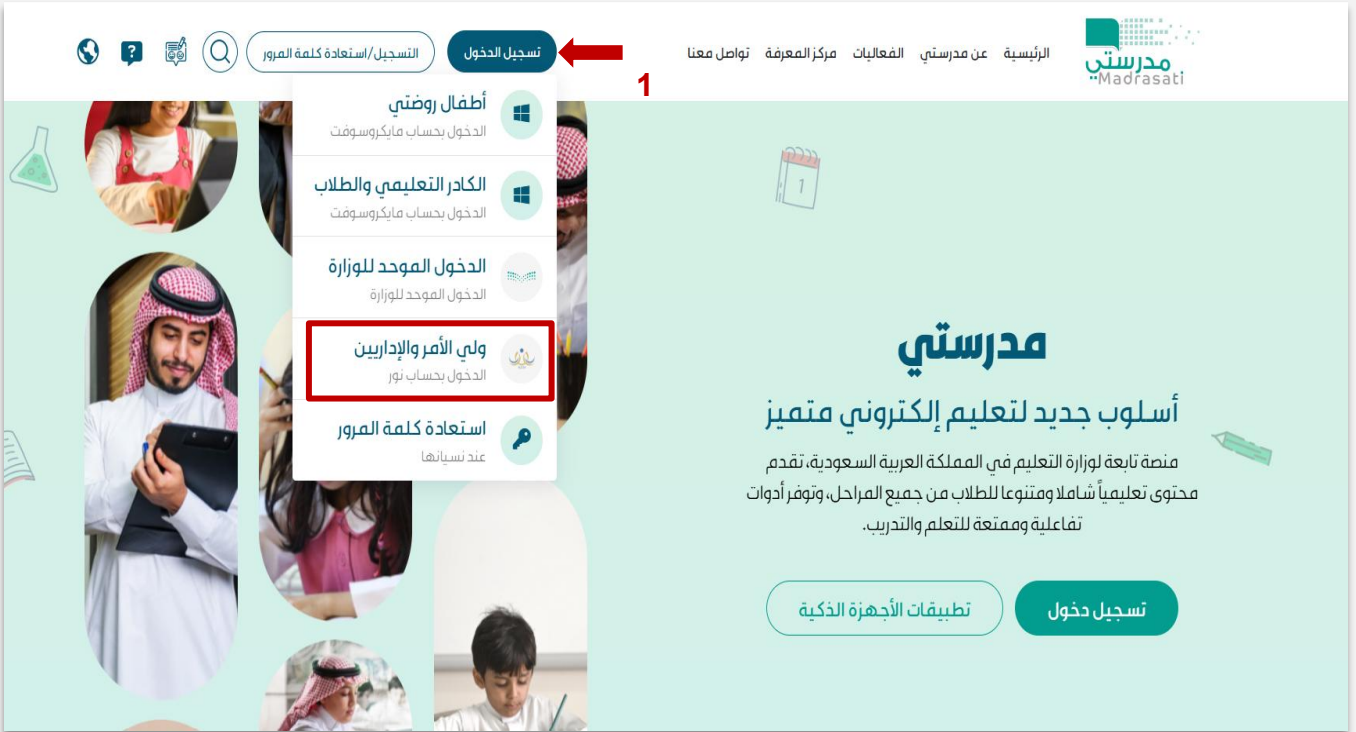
مدرستي
Madrasati

الرئيسية عن مدرستي الفعاليات مركز المعرفة تواصل معنا

1

تسجيل الدخول
التسجيل/استعادة كلمة المرور

أطفال روضتي
الدخول بحساب مايكروسوفت

الكادر التعليمي والطلاب
الدخول بحساب مايكروسوفت

الدخول الموحد للوزارة
الدخول الموحد للوزارة

ولي الأمر والإداريين
الدخول بحساب نور

استعادة كلمة المرور
عند نسيانها

1

مدرستي

أسلوب جديد لتعليم إلكتروني متميز

منصة تابعة لوزارة التعليم في المملكة العربية السعودية، تقدم محتوى تعليمياً شاملا ومتنوعا للطلاب من جميع المراحل، وتوفر أدوات تفاعلية وممتعة للتعلم والتدريب.

تسجيل دخول
تطبيقات الأجهزة الذكية